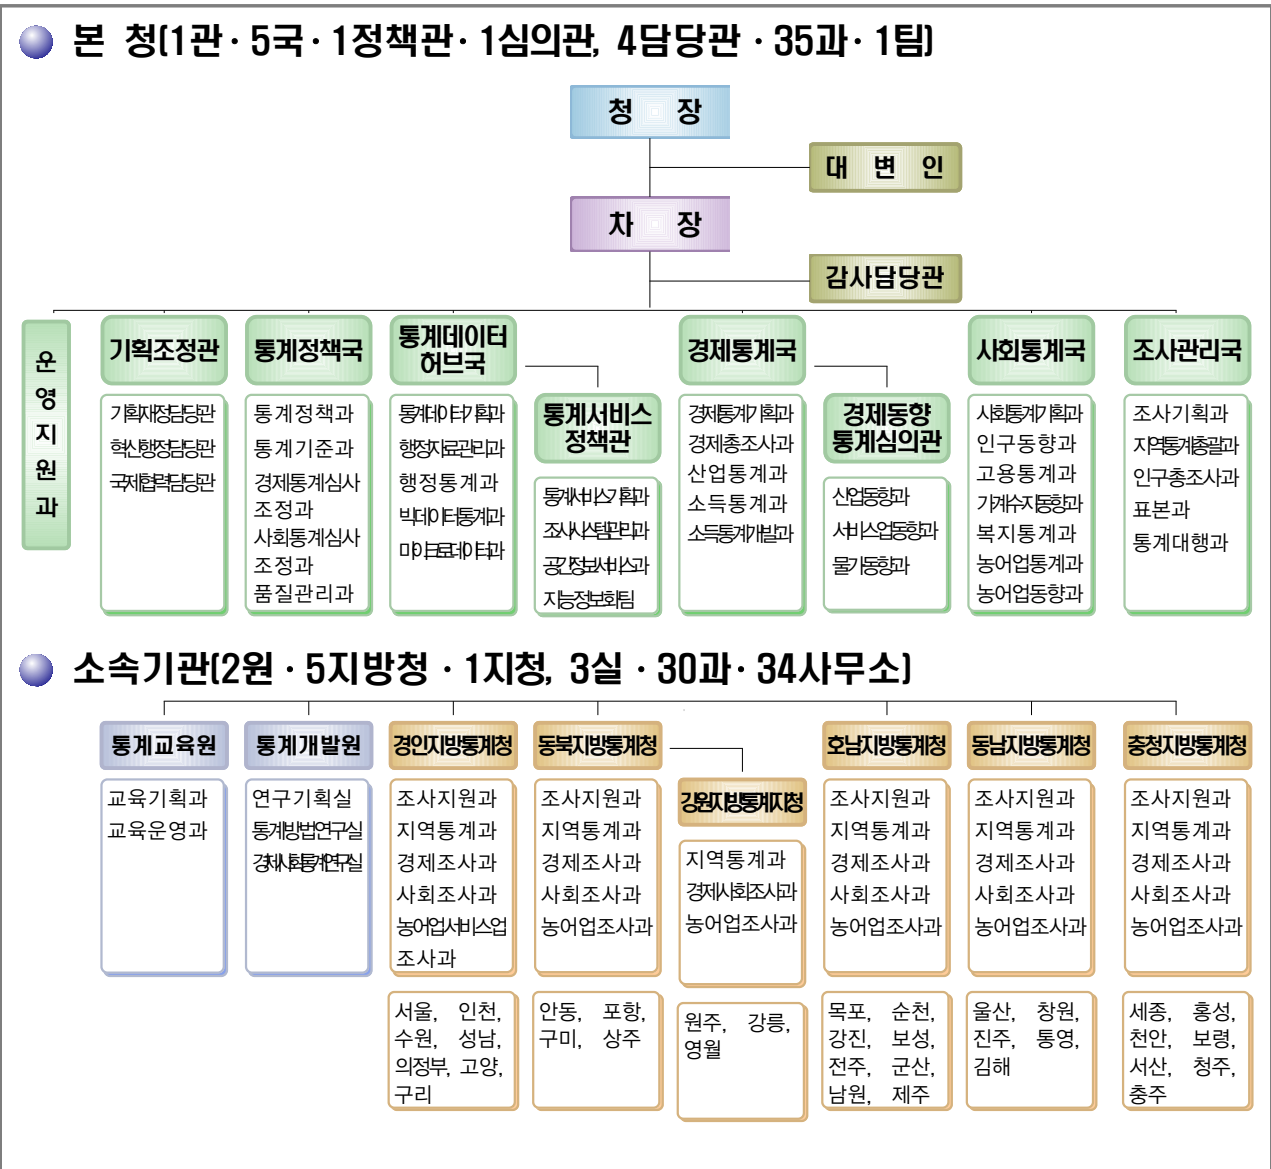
본 청(1관 · 5국 · 1정책관 · 1심의관, 4담당관 · 35과 · 1팀)

청 장

대 변 인

차 장

감사담당관

운영지원과

기획조정관
기획재정담당관
혁신행정담당관
국제협력담당관

통계정책국
통계정책과
통계기준과
경제통계심사조정과
사회통계심사조정과
품질관리과

통계데이터허브국
통계데이터기획과
행정자료관리과
행정통계과
빅데이터통계과
마이크로데이터과

통계서비스정책관
통계서비스기획과
조사시스템관리과
공간정보서비스과
지능정보화팀

경제통계국
경제통계기획과
경제총조사과
산업통계과
소득통계과
소득통계개발과

경제동향통계심의관
산업동향과
서비스업동향과
물가동향과

사회통계국
사회통계기획과
인구동향과
고용통계과
가계수지동향과
복지통계과
농어업통계과
농어업동향과

조사관리국
조사기획과
지역통계총괄과
인구총조사과
표본과
통계대행과

소속기관(2원 · 5지방청 · 1지청, 3실 · 30과 · 34사무소)

통계교육원
교육기획과
교육운영과

통계개발원
연구기획실
통계방법연구실
경제사회통계연구실

경인지방통계청
조사지원과
지역통계과
경제조사과
사회조사과
농어업서비스업조사과
서울, 인천, 수원, 성남, 의정부, 고양, 구리

동북지방통계청
조사지원과
지역통계과
경제조사과
사회조사과
농어업조사과
안동, 포항, 구미, 상주

강원지방통계지청
지역통계과
경제사회조사과
농어업조사과
원주, 강릉, 영월

호남지방통계청
조사지원과
지역통계과
경제조사과
사회조사과
농어업조사과
목포, 순천, 강진, 보성, 전주, 군산, 남원, 제주

동남지방통계청
조사지원과
지역통계과
경제조사과
사회조사과
농어업조사과
울산, 창원, 진주, 통영, 김해

충청지방통계청
조사지원과
지역통계과
경제조사과
사회조사과
농어업조사과
세종, 홍성, 천안, 보령, 서산, 청주, 충주